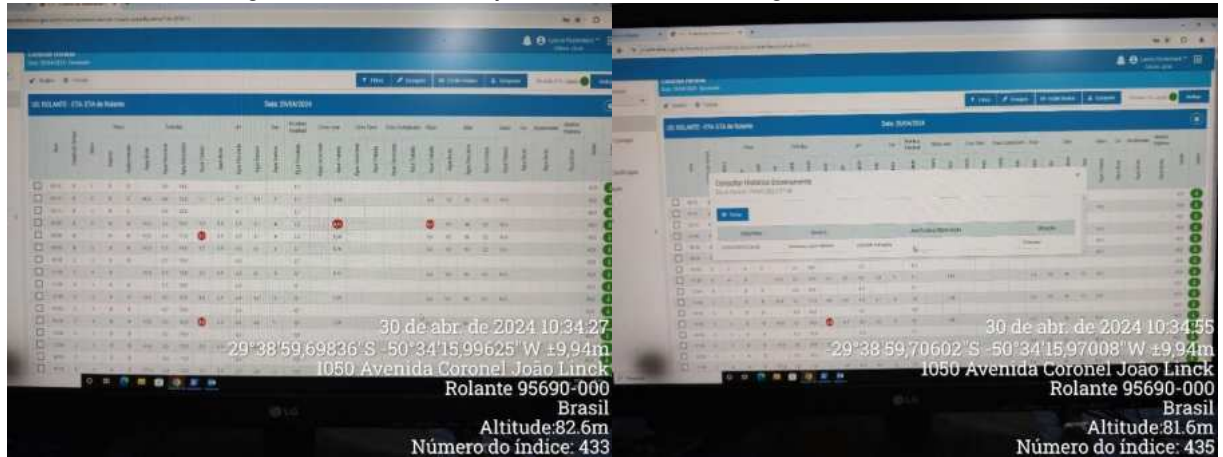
30 de abr. de 2024 10:34:27
29°38'59,69836"S -50°34'15,99625"W ±9,94m
1050 Avenida Coronel João Linck
Rolante 95690-000
Brasil
Altitude:82.6m
Número do índice: 433

30 de abr. de 2024 10:34:55
-29°38'59,70602"S -50°34'15,97008"W ±9,94m
1050 Avenida Coronel João Linck
Rolante 95690-000
Brasil
Altitude:81.6m
Número do índice: 435